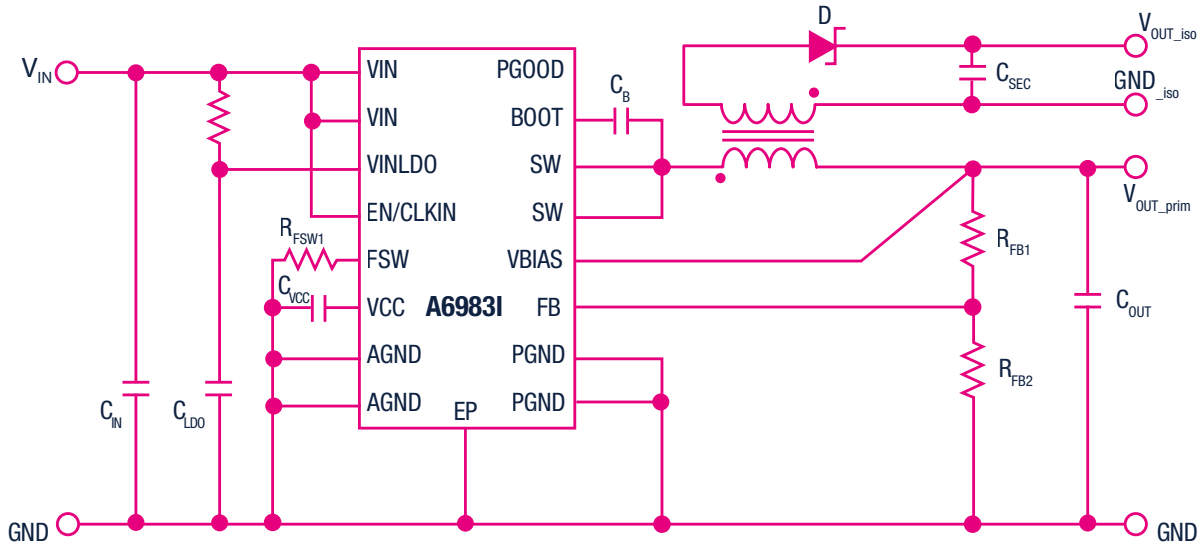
$V_{IN}$

VIN
VIN
VINLDO
EN/CLKIN
FSW
VCC
AGND
AGND
PGOOD
BOOT
SW
SW
VBIAS
FB
PGND
PGND
EP
A6983I

$R_{FSW1}$
$C_{VCC}$
$C_{IN}$
$C_{LDO}$
$C_B$
D
$C_{SEC}$
$V_{OUT\_iso}$
$GND_{\_iso}$
$V_{OUT\_prim}$
$R_{FB1}$
$R_{FB2}$
$C_{OUT}$
GND
GND